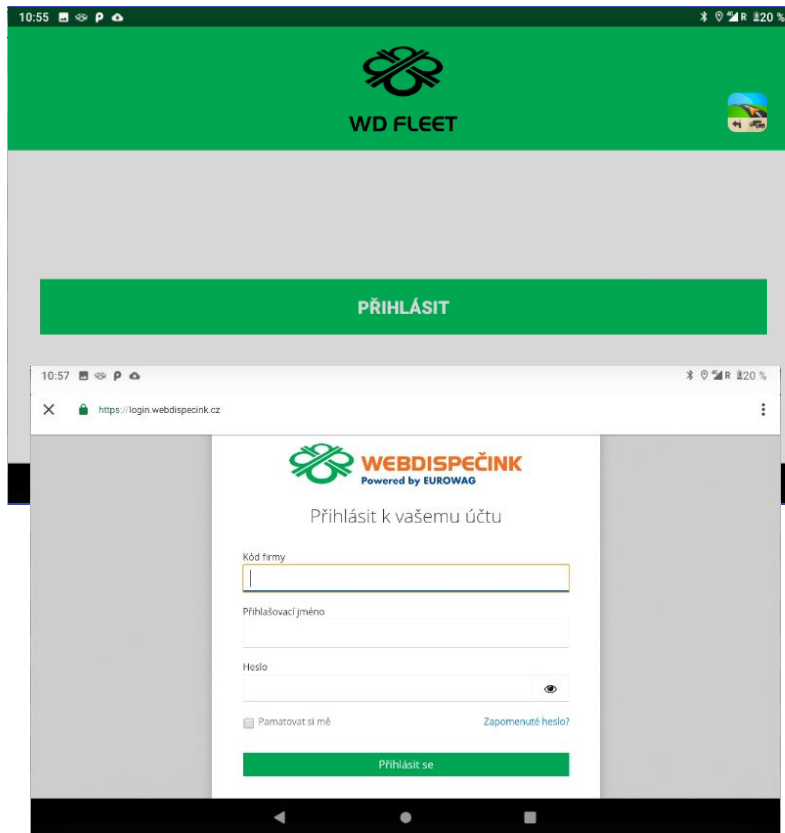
10:55

R 20 %

WD FLEET

PŘIHLÁSIT

10:57

R 20 %

https://login.webdispecink.cz

WEBDISPEČINK
Powered by EUROWAG

Přihlásit k vašemu účtu

Kód firmy

Přihlašovací jméno

Heslo

Pamatovat si mě

Zapomenuté heslo?

Přihlásit se